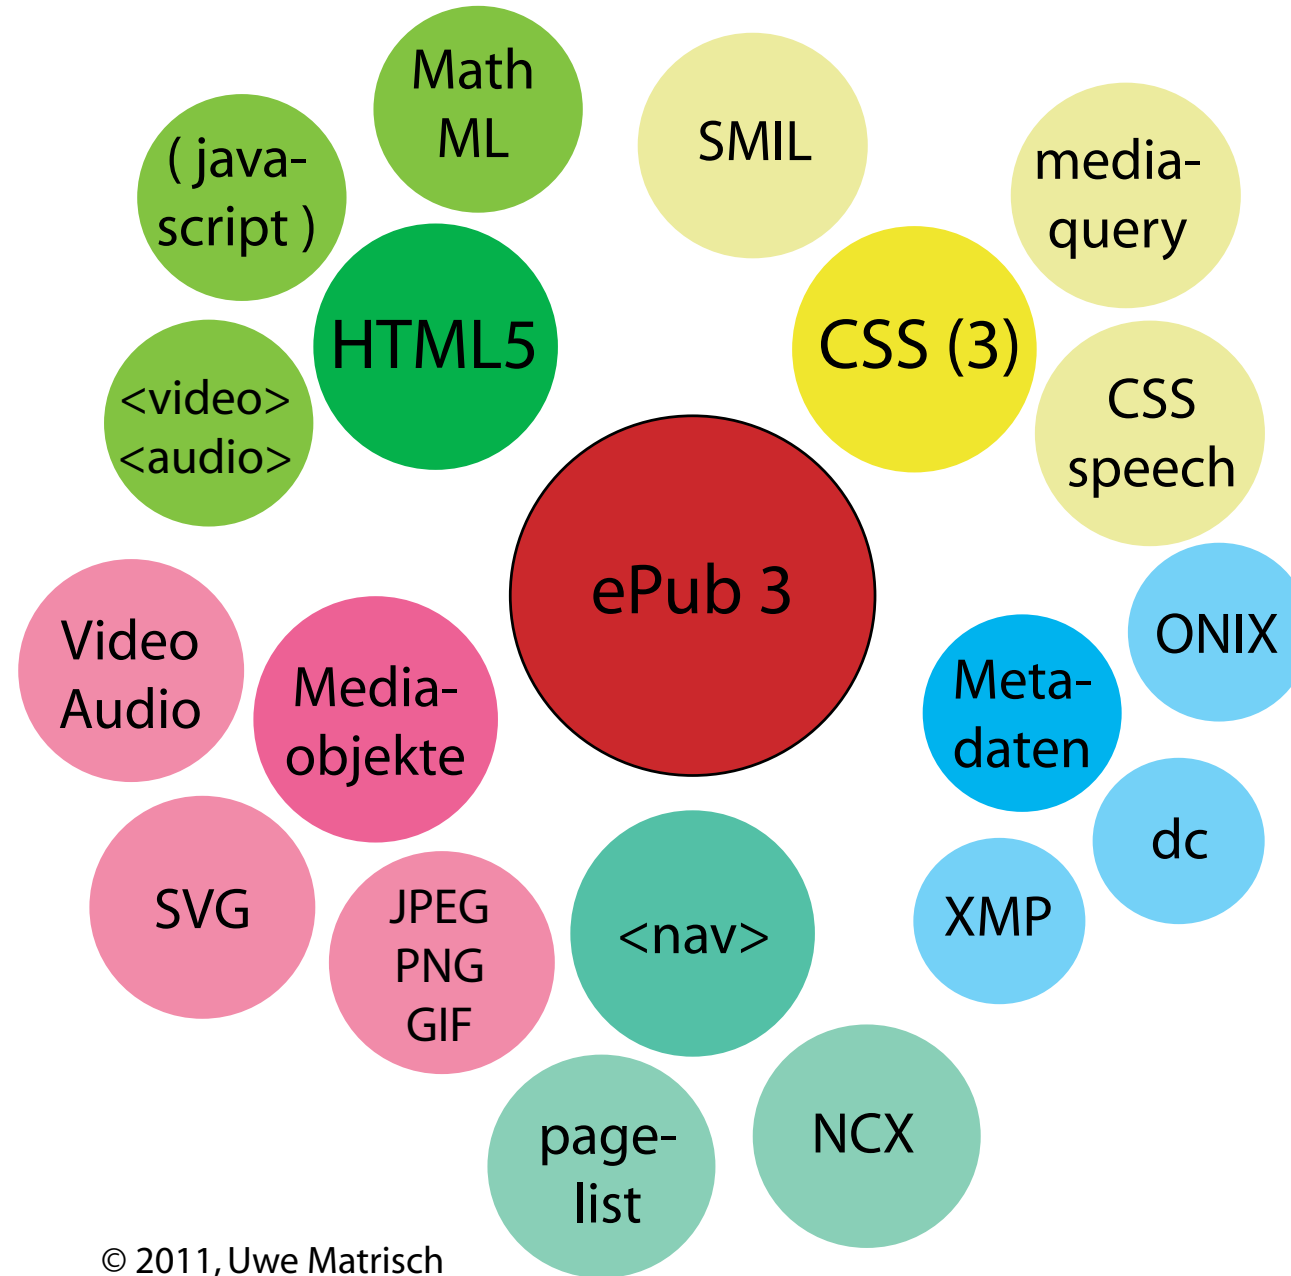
Math ML

( javascript )

SMIL

mediaquery

HTML5

CSS (3)

<video> <audio>

CSS speech

ePub 3

ONIX

Video Audio

Mediaobjekte

Metadaten

dc

SVG

JPEG PNG GIF

<nav>

XMP

pagelist

NCX

© 2011, Uwe Matrisch